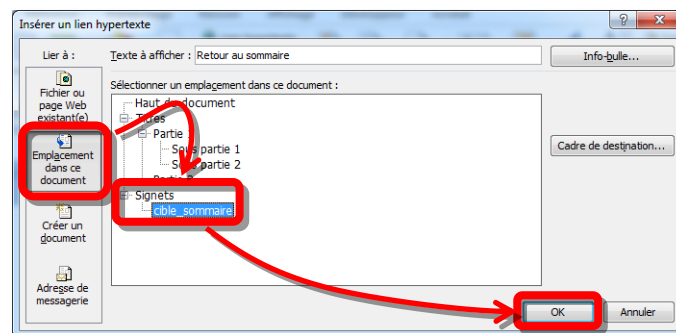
Insérer un lien hypertexte

?

Lier à :

Texte à afficher : Retour au sommaire

Info-bulle...

Fichier ou page Web existant(e)

Sélectionner un emplacement dans ce document :

Haut du document
Titres
Partie 1
Sous partie 1
Sous partie 2
Partie 2
Signets
cible_sommaire

Emplacement dans ce document

Cadre de destination...

Créer un document

Adresse de messagerie

OK

Annuler